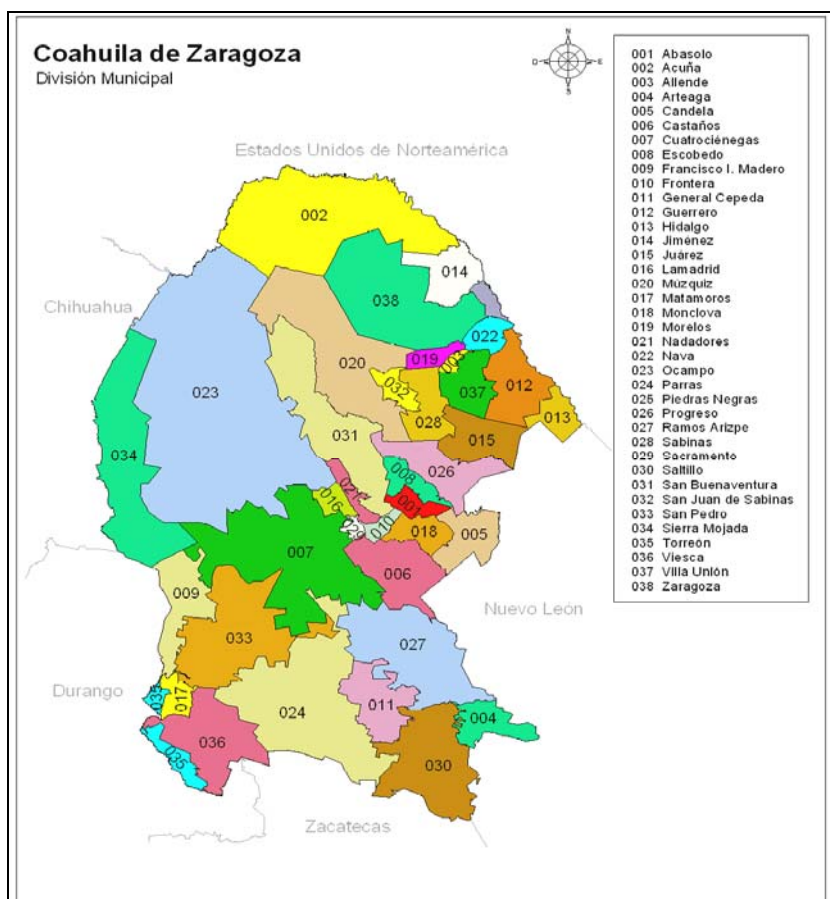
Coahuila de Zaragoza
División Municipal

N
O E
S

001 Abasolo
002 Acuña
003 Allende
004 Arteaga
005 Candela
006 Castaños
007 Cuatrociénegas
008 Escobedo
009 Francisco I. Madero
010 Frontera
011 General Cepeda
012 Guerrero
013 Hidalgo
014 Jiménez
015 Juárez
016 Lamadrid
020 Múzquiz
017 Matamoros
018 Monclova
019 Morelos
021 Nadadores
022 Nava
023 Ocampo
024 Parras
025 Piedras Negras
026 Progreso
027 Ramos Arizpe
028 Sabinas
029 Sacramento
030 Saltillo
031 San Buenaventura
032 San Juan de Sabinas
033 San Pedro
034 Sierra Mojada
035 Torreón
036 Viesca
037 Villa Unión
038 Zaragoza

Estados Unidos de Norteamérica

002
014
038
022
019
020
032
037
012
023
028
013
015
031
026
034
008
021
001
016
029
010
018
005
007
006
009
033
027
Nuevo León
Chihuahua
Durango
017
035
011
004
024
036
035
030
Zacatecas